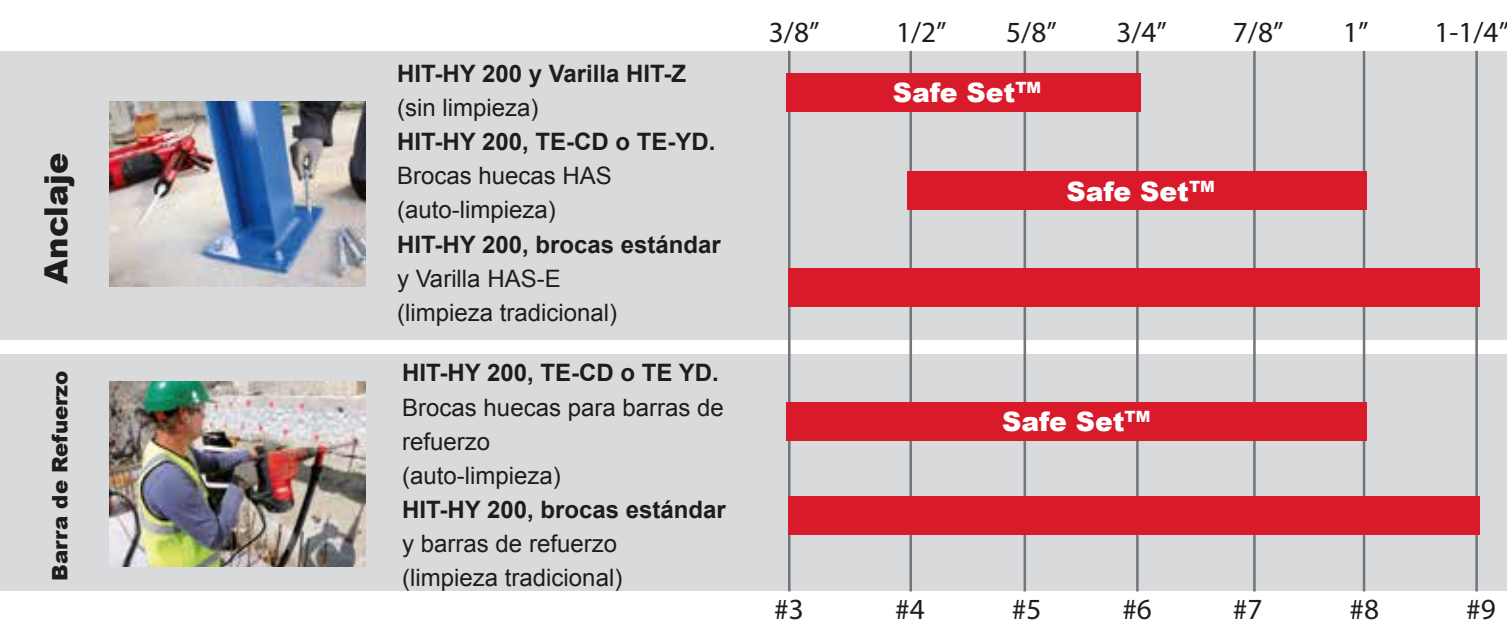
3/8″ 1/2″ 5/8″ 3/4″ 7/8″ 1″ 1-1/4″

Anclaje

HIT-HY 200 y Varilla HIT-Z
(sin limpieza)
HIT-HY 200, TE-CD o TE-YD.
Brocas huecas HAS
(auto-limpieza)
HIT-HY 200, brocas estándar
y Varilla HAS-E
(limpieza tradicional)

Safe Set™

Safe Set™

Barra de Refuerzo

HIT-HY 200, TE-CD o TE YD.
Brocas huecas para barras de refuerzo
(auto-limpieza)
HIT-HY 200, brocas estándar
y barras de refuerzo
(limpieza tradicional)

Safe Set™

#3 #4 #5 #6 #7 #8 #9